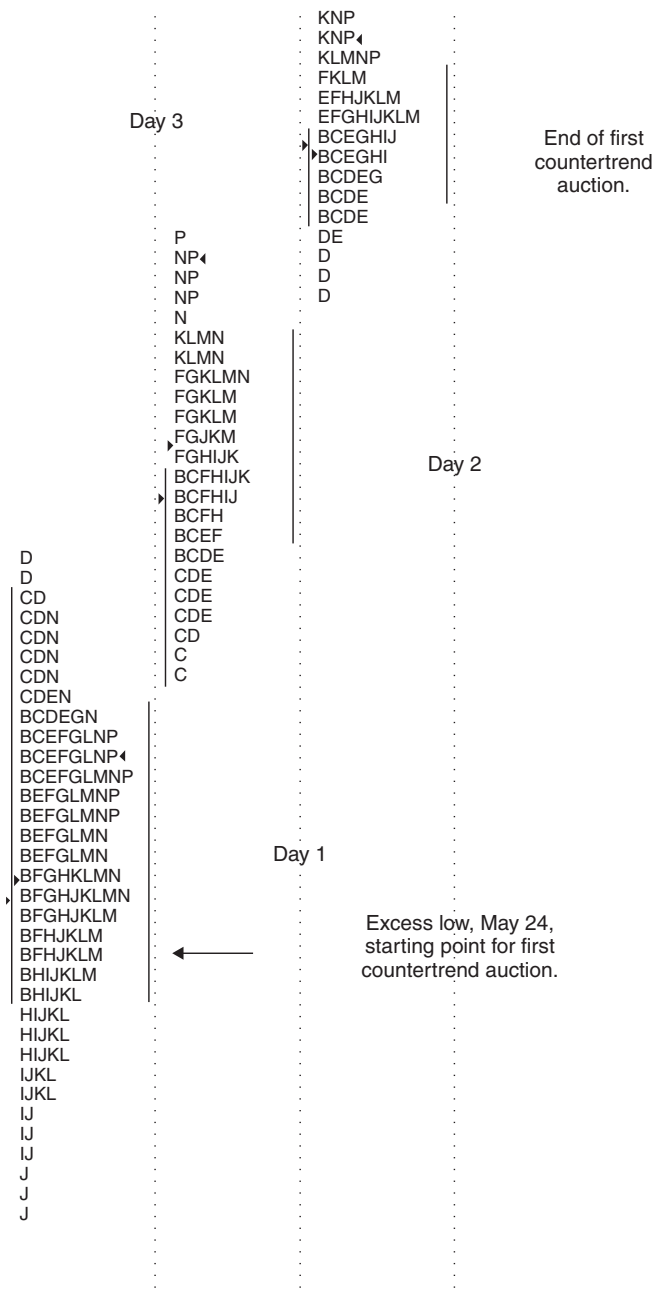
Day 3

KNP
KNP
KLMNP
FKLM
EFHJKLM
EFGHIJKLM
BCEGHIJ
BCEGHI
BCDEG
BCDE
BCDE
DE
D
D
D

End of first countertrend auction.

P
NP
NP
NP
N
KLMN
KLMN
FGKLMN
FGKLM
FGKLM
FGJKM
FGHIJK
BCFHIJK
BCFHIJ
BCFH
BCEF
BCDE
CDE
CDE
CDE
CD
C
C

Day 2

D
D
CD
CDN
CDN
CDN
CDN
CDEN
BCDEGN
BCEFGLNP
BCEFGLNP
BCEFGLMNP
BEFGLMNP
BEFGLMNP
BEFGLMN
BEFGLMN
BFGHKLMN
BFGHJKLMN
BFGHJKLM
BFHJKLM
BFHJKLM
BHIJKLM
BHIJKL
HIJKL
HIJKL
HIJKL
IJKL
IJKL
IJ
IJ
IJ
J
J
J

Day 1

Excess low, May 24, starting point for first countertrend auction.